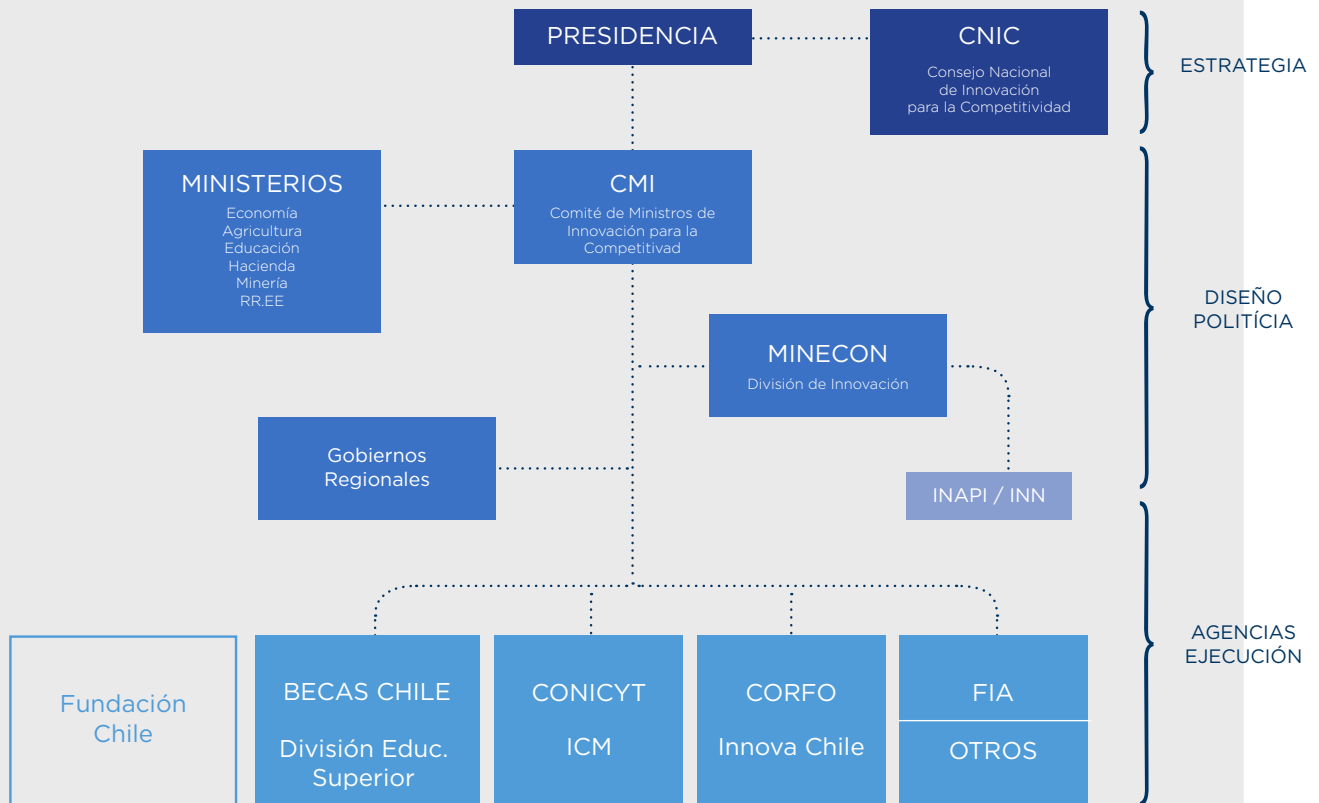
PRESIDENCIA

CNIC
Consejo Nacional de Innovación para la Competitividad

ESTRATEGIA

MINISTERIOS
Economía
Agricultura
Educación
Hacienda
Minería
RR.EE

CMI
Comité de Ministros de Innovación para la Competitivad

MINECON
División de Innovación

DISEÑO POLITÍCIA

Gobiernos Regionales

INAPI / INN

AGENCIAS EJECUCIÓN

Fundación Chile

BECAS CHILE
División Educ. Superior

CONICYT
ICM

CORFO
Innova Chile

FIA

OTROS